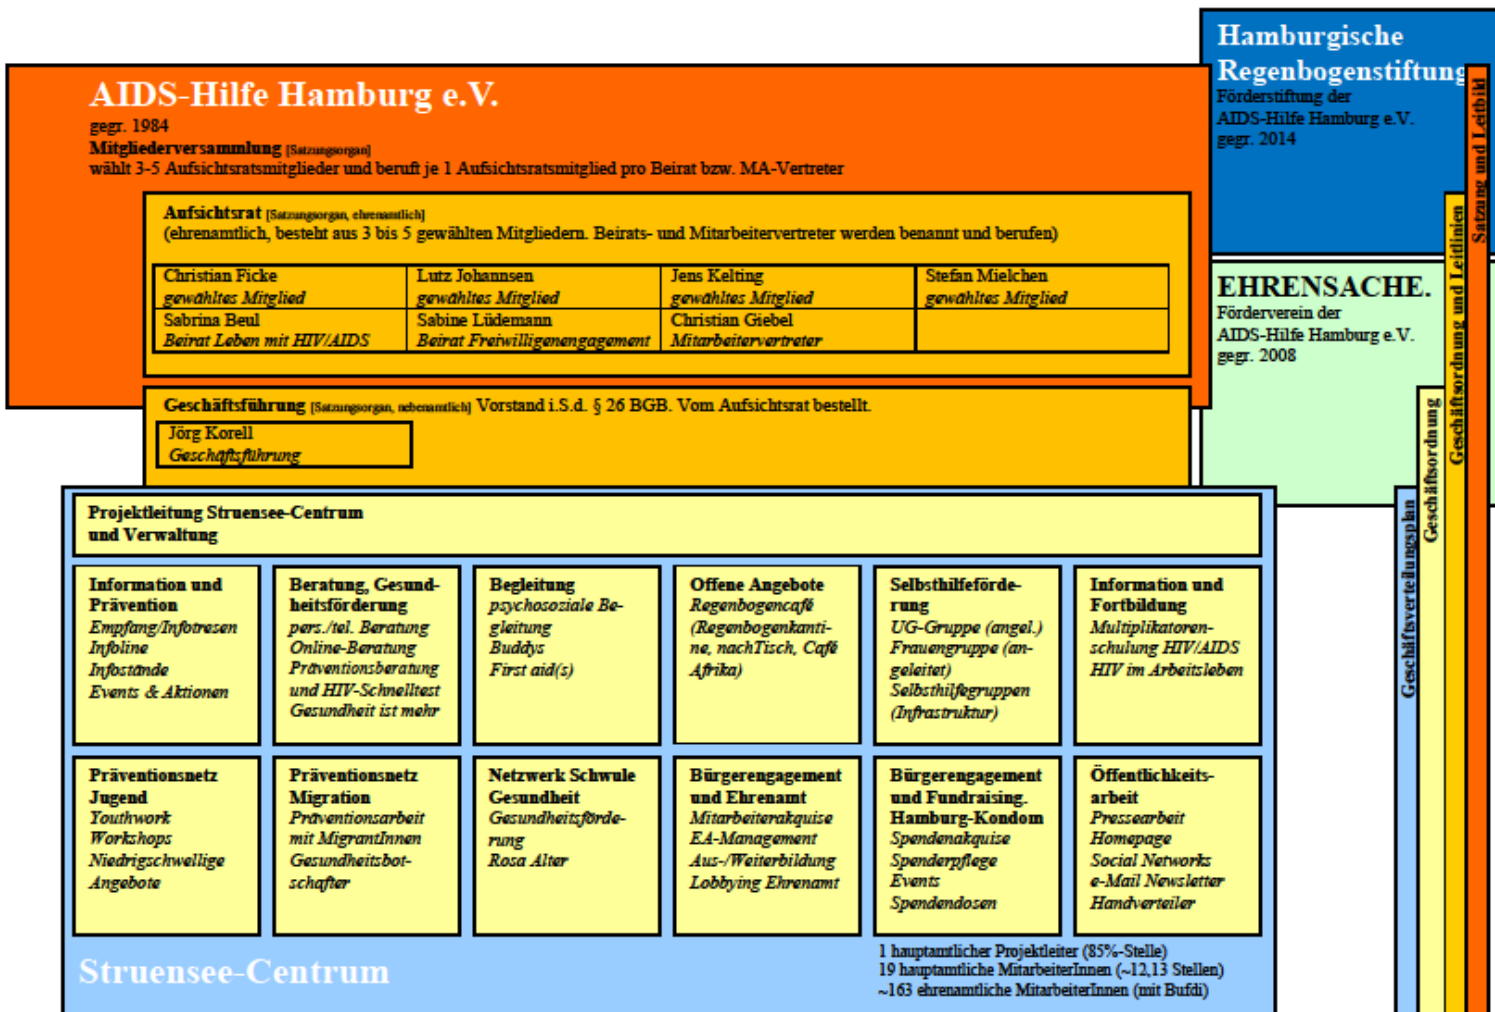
AIDS-Hilfe Hamburg e.V.
gegr. 1984
Mitgliederversammlung [Satzungsorgan]
wählt 3-5 Aufsichtsratsmitglieder und beruft je 1 Aufsichtsratsmitglied pro Beirat bzw. MA-Vertreter

Aufsichtsrat [Satzungsorgan, ehrenamtlich]
(ehrenamtlich, besteht aus 3 bis 5 gewählten Mitgliedern. Beirats- und Mitarbeitervertreter werden benannt und berufen)

| Christian Ficke gewähltes Mitglied | Lutz Johannsen gewähltes Mitglied | Jens Kelting gewähltes Mitglied | Stefan Mielchen gewähltes Mitglied |
|---|---|---|---|
| Sabrina Beul Beirat Leben mit HIV/AIDS | Sabine Lüdemann Beirat Freiwilligenengagement | Christian Giebel Mitarbeitervertreter | |

Geschäftsführung [Satzungsorgan, nebenamtlich] Vorstand i.S.d. § 26 BGB. Vom Aufsichtsrat bestellt.
Jörg Korell
Geschäftsführung

Hamburgische Regenbogenstiftung
Förderstiftung der AIDS-Hilfe Hamburg e.V.
gegr. 2014

EHRENSACHE.
Förderverein der AIDS-Hilfe Hamburg e.V.
gegr. 2008

Satzung und Leitbild
Geschäftsordnung und Leitlinien
Geschäftsordnung
Geschäftsverteilungsplan

Projektleitung Struensee-Centrum und Verwaltung

Information und Prävention
Empfang/Infotresen
Infoline
Infostände
Events & Aktionen

Beratung, Gesundheitsförderung
pers./tel. Beratung
Online-Beratung
Präventionsberatung und HIV-Schnelltest
Gesundheit ist mehr

Begleitung
psychosoziale Begleitung
Buddys
First aid(s)

Offene Angebote
Regenbogencafé (Regenbogenkantine, nachTisch, Café Afrika)

Selbsthilfeförderung
UG-Gruppe (angel.)
Frauengruppe (angeleitet)
Selbsthilfegruppen (Infrastruktur)

Information und Fortbildung
Multiplikatorenschulung HIV/AIDS
HIV im Arbeitsleben

Präventionsnetz Jugend
Youthwork
Workshops
Niedrigschwellige Angebote

Präventionsnetz Migration
Präventionsarbeit mit MigrantInnen
Gesundheitsbotschafter

Netzwerk Schwule Gesundheit
Gesundheitsförderung
Rosa Alter

Bürgerengagement und Ehrenamt
Mitarbeiterakquise
EA-Management
Aus-/Weiterbildung
Lobbying Ehrenamt

Bürgerengagement und Fundraising. Hamburg-Kondom
Spendenakquise
Spenderpflege
Events
Spendendosen

Öffentlichkeitsarbeit
Pressearbeit
Homepage
Social Networks
e-Mail Newsletter
Handverteiler

Struensee-Centrum
1 hauptamtlicher Projektleiter (85%-Stelle)
19 hauptamtliche MitarbeiterInnen (~12,13 Stellen)
~163 ehrenamtliche MitarbeiterInnen (mit Bufdi)